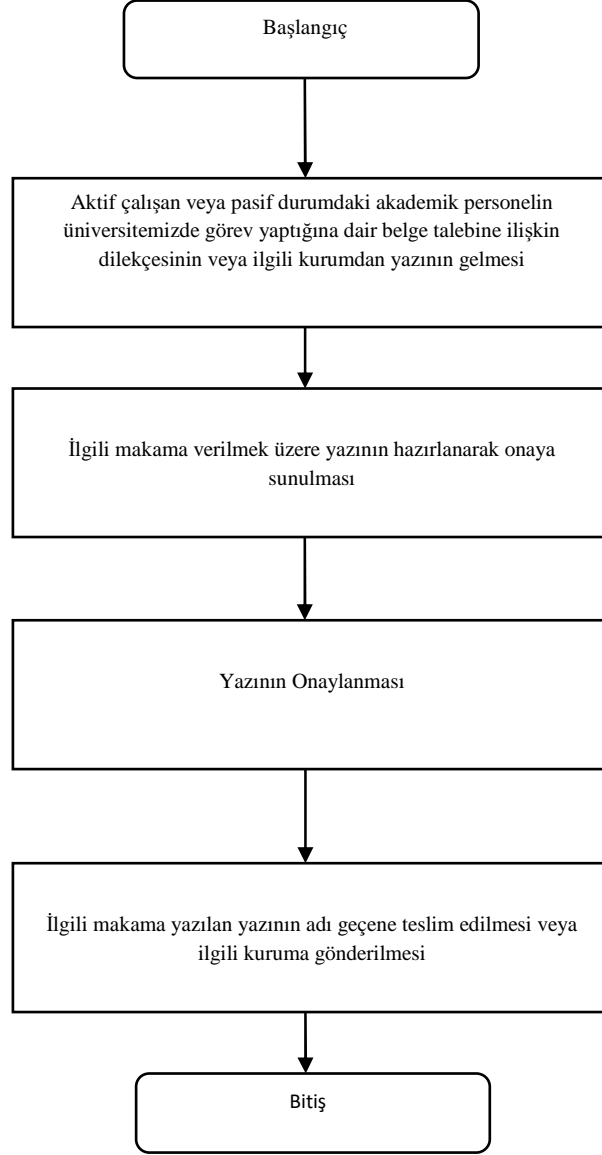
Başlangıç

Aktif çalışan veya pasif durumdaki akademik personelin üniversitemizde görev yaptığına dair belge talebine ilişkin dilekçesinin veya ilgili kurumdan yazının gelmesi

İlgili makama verilmek üzere yazının hazırlanarak onaya sunulması

Yazının Onaylanması

İlgili makama yazılan yazının adı geçene teslim edilmesi veya ilgili kuruma gönderilmesi

Bitiş